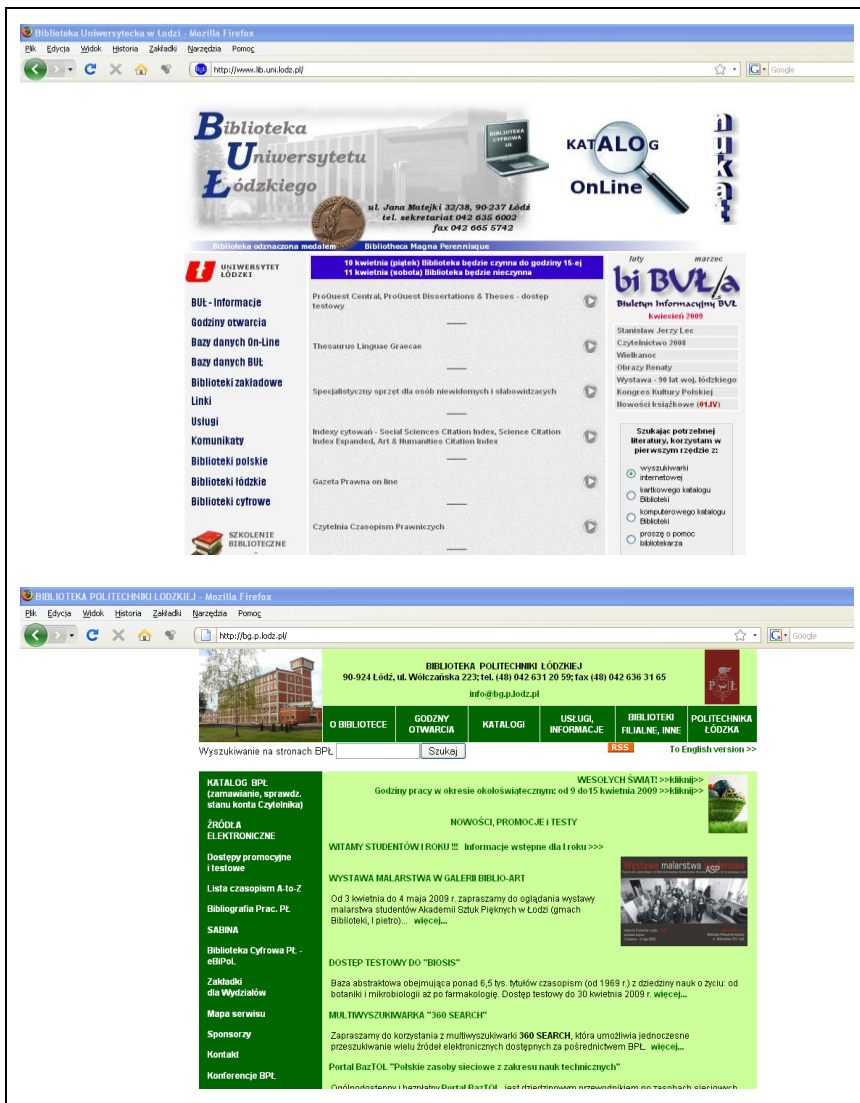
Biblioteka Uniwersytecka w Łodzi - Mozilla Firefox
Plik Edycja Widok Historia Zakładki Narzędzia Pomoc
http://www.lib.uni.lodz.pl/
Google

Biblioteka Uniwersytetu Łódzkiego
BIBLIOTEKA CYFROWA UŁ
KATALOG OnLine
ul. Jana Matejki 32/38, 90-237 Łódź
tel. sekretariat 042 635 6002
fax 042 665 5742
Biblioteka odznaczona medalem Bibliotheca Magna Perennisque

UNIWERSYTET ŁÓDZKI
10 kwietnia (piątek) Biblioteka będzie czynna do godziny 15-ej
11 kwietnia (sobota) Biblioteka będzie nieczynna

BUŁ - Informacje
Godziny otwarcia
Bazy danych On-Line
Bazy danych BUŁ
Biblioteki zakładowe
Linki
Usługi
Komunikaty
Biblioteki polskie
Biblioteki łódzkie
Biblioteki cyfrowe
SZKOLENIE BIBLIOTECZNE

ProQuest Central, ProQuest Dissertations & Theses - dostęp testowy
Thesaurus Linguae Graecae
Specjalistyczny sprzęt dla osób niewidomych i słabowidzących
Indexy cytowań - Social Sciences Citation Index, Science Citation Index Expanded, Art & Humanities Citation Index
Gazeta Prawna on line
Czytelnia Czasopism Prawniczych

luty marzec
biBUŁa
Biuletyn Informacyjny BUŁ
kwiecień 2009
Stanisław Jerzy Lec
Czytelnictwo 2008
Wielkanoc
Obrazy Renaty
Wystawa - 90 lat woj. łódzkiego
Kongres Kultury Polskiej
Nowości książkowe (01.IV)

Szukając potrzebnej literatury, korzystam w pierwszym rzędzie z:
wyszukiwarki internetowej
kartkowego katalogu Biblioteki
komputerowego katalogu Biblioteki
proszę o pomoc bibliotekarza

BIBLIOTEKA POLITECHNIKI LODZKIEJ - Mozilla Firefox
Plik Edycja Widok Historia Zakładki Narzędzia Pomoc
http://bg.p.lodz.pl/
Google

BIBLIOTEKA POLITECHNIKI ŁÓDZKIEJ
90-924 Łódź, ul. Wólczańska 223; tel. (48) 042 631 20 59; fax (48) 042 636 31 65
info@bg.p.lodz.pl
PŁ
O BIBLIOTECE | GODZINY OTWARCIA | KATALOGI | USŁUGI, INFORMACJE | BIBLIOTEKI FILIALNE, INNE | POLITECHNIKA ŁÓDZKA
Wyszukiwanie na stronach BPŁ Szukaj RSS To English version >>

KATALOG BPŁ (zamawianie, sprawdz. stanu konta Czytelnika)
ŹRÓDŁA ELEKTRONICZNE
Dostępy promocyjne i testowe
Lista czasopism A-to-Z
Bibliografia Prac. PŁ
SABINA
Biblioteka Cyfrowa PŁ - eBiPoL
Zakładki dla Wydziałów
Mapa serwisu
Sponsorzy
Kontakt
Konferencje BPŁ

WESOŁYCH ŚWIĄT! >>kliknij>>
Godziny pracy w okresie okołoświątecznym: od 9 do15 kwietnia 2009 >>kliknij>>
NOWOŚCI, PROMOCJE I TESTY
WITAMY STUDENTÓW I ROKU !!! Informacje wstępne dla I roku >>>
WYSTAWA MALARSTWA W GALERII BIBLIO-ART
Od 3 kwietnia do 4 maja 2009 r. zapraszamy do oglądania wystawy malarstwa studentów Akademii Sztuk Pięknych w Łodzi (gmach Biblioteki, I piętro)... więcej...
Wystawa malarstwa studentów ASP
DOSTĘP TESTOWY DO "BIOSIS"
Baza abstraktowa obejmująca ponad 6,5 tys. tytułów czasopism (od 1969 r.) z dziedziny nauk o życiu: od botaniki i mikrobiologii aż po farmakologię. Dostęp testowy do 30 kwietnia 2009 r. więcej...
MULTIWYSZUKIWARKA "360 SEARCH"
Zapraszamy do korzystania z multiwyszukiwarki 360 SEARCH, która umożliwia jednoczesne przeszukiwanie wielu źródeł elektronicznych dostępnych za pośrednictwem BPŁ. więcej...
Portal BazTOL "Polskie zasoby sieciowe z zakresu nauk technicznych"
Ogólnodostępny i bezpłatny Portal BazTOL jest dziedzinowym przewodnikiem po zasobach sieciowych